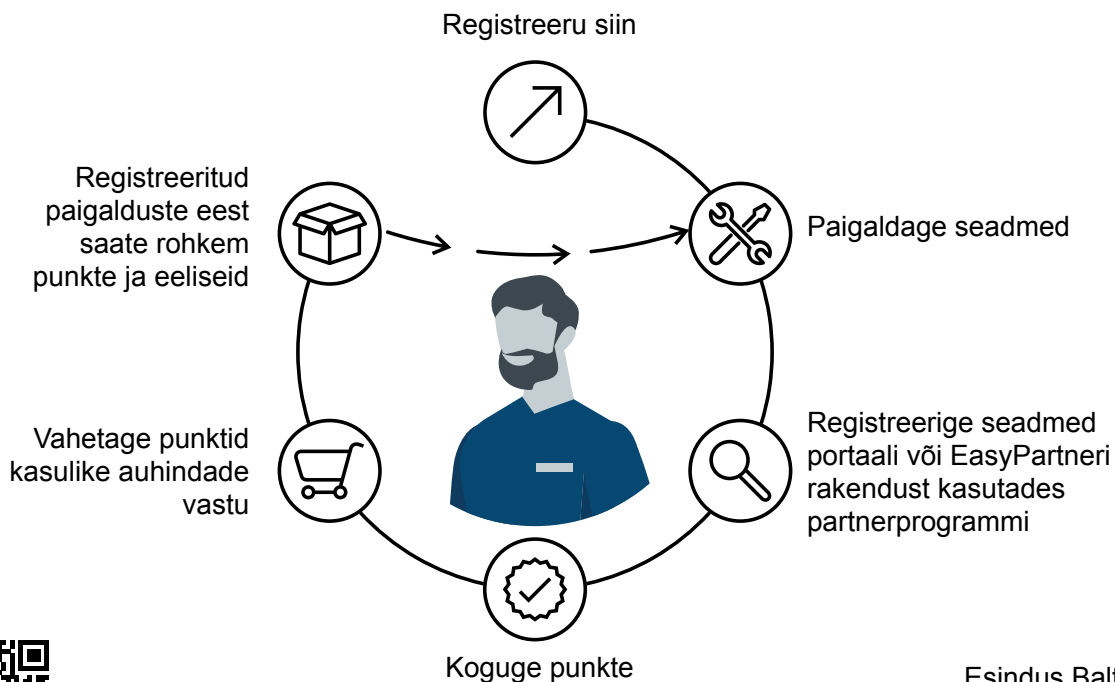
Registreeru siin

Registreeritud paigalduste eest saate rohkem punkte ja eeliseid

Paigaldage seadmed

Vahetage punktid kasulike auhindade vastu

Registreerige seadmed portaali või EasyPartneri rakendust kasutades partnerprogrammi

Koguge punkte

Esindus Balt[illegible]